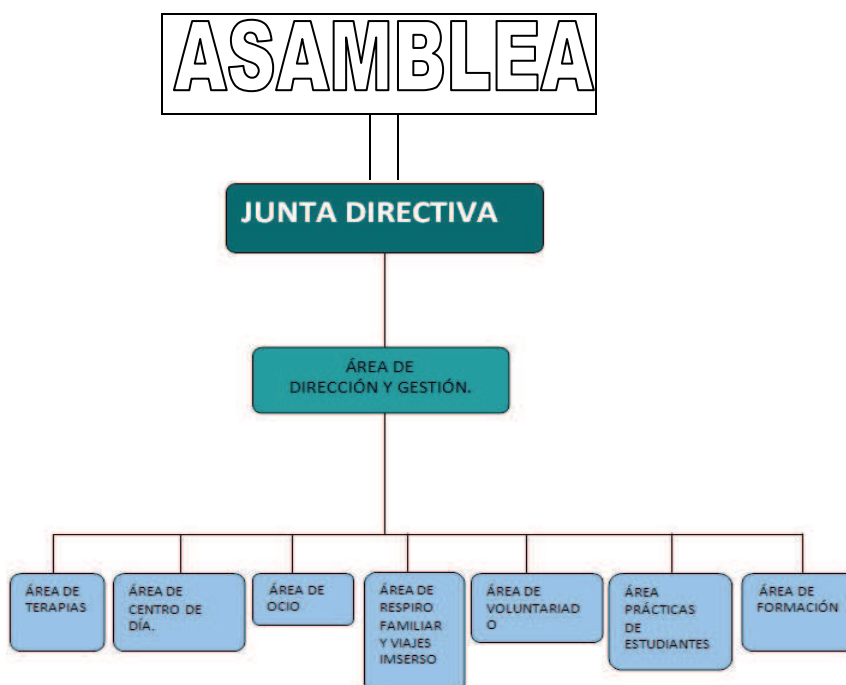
ASAMBLEA

JUNTA DIRECTIVA

ÁREA DE DIRECCIÓN Y GESTIÓN.

ÁREA DE TERAPIAS

ÁREA DE CENTRO DE DÍA.

ÁREA DE OCIO

ÁREA DE RESPIRO FAMILIAR Y VIAJES IMSERSO

ÁREA DE VOLUNTARIAD O

ÁREA PRÁCTICAS DE ESTUDIANTES

ÁREA DE FORMACIÓN